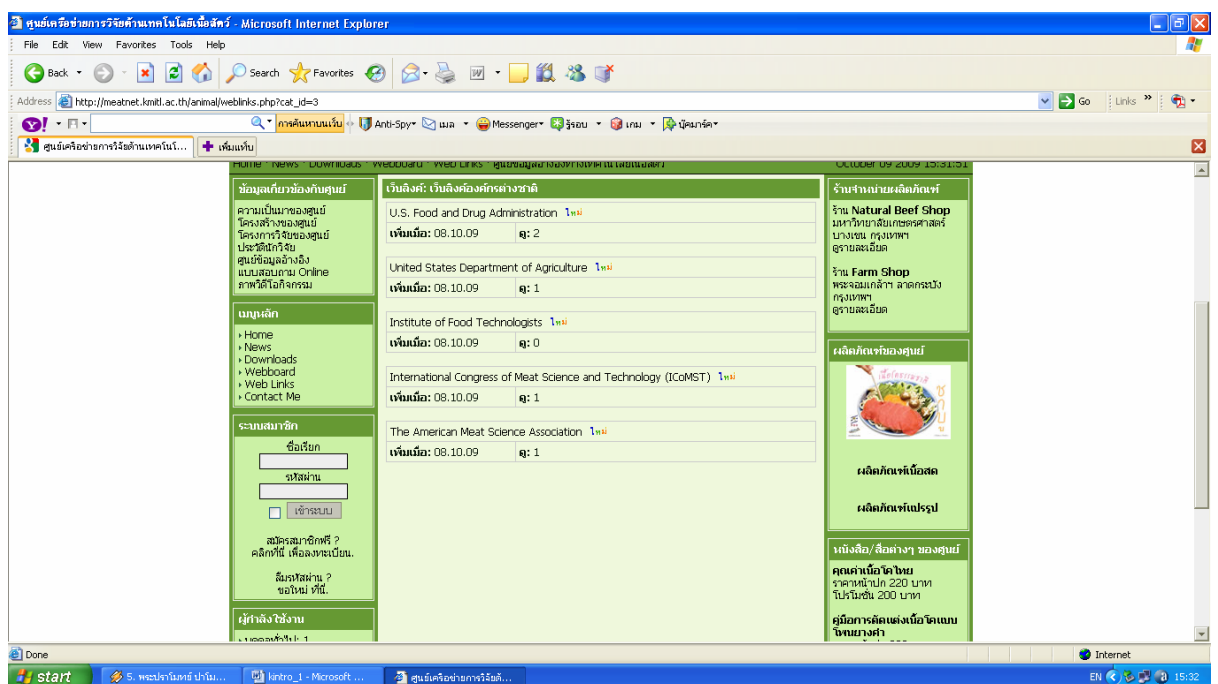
ศูนย์เครือข่ายการวิจัยด้านเทคโนโลยีเนื้อสัตว์ - Microsoft Internet Explorer

File Edit View Favorites Tools Help

Back Search Favorites

Address http://meatnet.kmitl.ac.th/animal/weblinks.php?cat_id=3 Go Links

การค้นหาบนเว็บ Anti-Spy เมล Messenger รู้รอบ เกม บุ๊คมาร์ค

ศูนย์เครือข่ายการวิจัยด้านเทคโนโ... เพิ่มแท็บ

Home News Downloads Webboard Web Links ศูนย์ข้อมูลอ้างอิงทางเทคโนโลยีเนื้อสัตว์ October 09 2009 15:31:51

ข้อมูลเกี่ยวข้องกับศูนย์
ความเป็นมาของศูนย์
โครงสร้างของศูนย์
โครงการวิจัยของศูนย์
ประวัตินักวิจัย
ศูนย์ข้อมูลอ้างอิง
แบบสอบถาม Online
ภาพวีดีโอกิจกรรม

เมนูหลัก
Home
News
Downloads
Webboard
Web Links
Contact Me

ระบบสมาชิก
ชื่อเรียก
รหัสผ่าน
เข้าระบบ
สมัครสมาชิกฟรี ? คลิกที่นี่ เพื่อลงทะเบียน.
ลืมรหัสผ่าน ? ขอใหม่ ที่นี่.

ผู้กำลังใช้งาน
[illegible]

เว็บลิงค์: เว็บลิงค์องค์กรต่างชาติ

U.S. Food and Drug Administration ใหม่
เพิ่มเมื่อ: 08.10.09 ดู: 2

United States Department of Agriculture ใหม่
เพิ่มเมื่อ: 08.10.09 ดู: 1

Institute of Food Technologists ใหม่
เพิ่มเมื่อ: 08.10.09 ดู: 0

International Congress of Meat Science and Technology (ICoMST) ใหม่
เพิ่มเมื่อ: 08.10.09 ดู: 1

The American Meat Science Association ใหม่
เพิ่มเมื่อ: 08.10.09 ดู: 1

ร้านจำหน่ายผลิตภัณฑ์
ร้าน Natural Beef Shop
มหาวิทยาลัยเกษตรศาสตร์ บางเขน กรุงเทพฯ
ดูรายละเอียด

ร้าน Farm Shop
พระจอมเกล้าฯ ลาดกระบัง กรุงเทพฯ
ดูรายละเอียด

ผลิตภัณฑ์ของศูนย์
ผลิตภัณฑ์เนื้อสด
ผลิตภัณฑ์แปรรูป

หนังสือ/สื่อต่างๆ ของศูนย์
คุณค่าเนื้อโคไทย
ราคาหน้าปก 220 บาท
โปรโมชั่น 200 บาท

คู่มือการตัดแต่งเนื้อโคแบบไทยขายดำ
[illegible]

Done Internet

start 5. พระปรามินทร์ ปาโม... kintro_1 - Microsoft ... ศูนย์เครือข่ายการวิจัยด้... EN 15:32